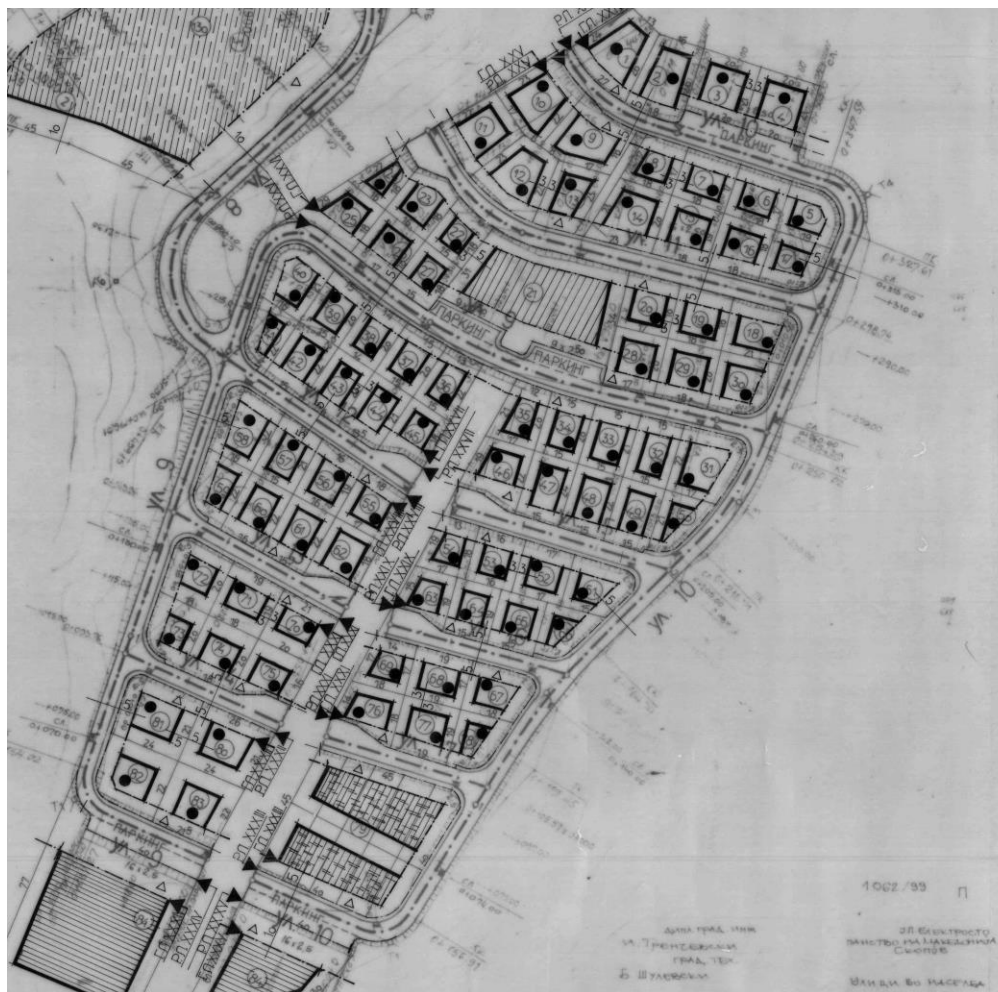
ПАРКИНГ
УЛ. 10
ПАРКИНГ
ПАРКИНГ
УЛ. 9
УЛ. 10
ПАРКИНГ
УЛ. 9
ПАРКИНГ
УЛ. 10
1
2
3
4
5
6
7
8
9
10
11
12
13
14
15
16
17
18
19
20
23
24
25
27
28
29
30
31
32
33
34
35
36
37
45
46
47
48
49
50
51
52
53
54
55
56
57
58
59
60
61
62
63
64
65
66
67
68
69
70
71
72
73
74
75
76
77
78
79
80
81
82
83
84
85
СП XXV
РЛ XXV
СП XXVII
РЛ XXVII
СП XXIX
РЛ XXIX
РЛ XXX
СП XXX
РЛ XXXI
СП XXXI
СП XXXII
РЛ XXXII
СП XXXIII
РЛ XXXIII
СП XXXIV
РЛ XXXIV
1002/99
П
дипл. град. инж.
М. Трепевски
град. тех.
Б. Шулевски
ЗЛ. Бехтросто
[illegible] МАКЕДОНИЈА
Скопје
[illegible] ВО НАСЕЛБА